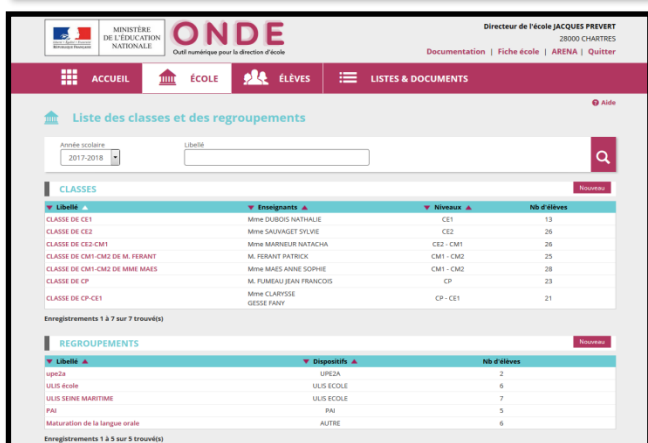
MINISTÈRE DE L'ÉDUCATION NATIONALE

ONDE
Outil numérique pour la direction d'école

Directeur de l'école JACQUES PREVERT
28000 CHARTRES
Documentation | Fiche école | ARENA | Quitter

ACCUEIL
ÉCOLE
ÉLÈVES
LISTES & DOCUMENTS

Aide

Liste des classes et des regroupements

Année scolaire
2017-2018

Libellé

CLASSES

Nouveau

| Libellé | Enseignants | Niveaux | Nb d'élèves |
|---|---|---|---|
| CLASSE DE CE1 | Mme DUBOIS NATHALIE | CE1 | 13 |
| CLASSE DE CE2 | Mme SAUVAGET SYLVIE | CE2 | 26 |
| CLASSE DE CE2-CM1 | Mme MARNEUR NATACHA | CE2 - CM1 | 21 |
| CLASSE DE CM1-CM2 DE M. FERANT | M. FERANT PATRICK | CM1 - CM2 | 25 |
| CLASSE DE CM1-CM2 DE MME MAES | Mme MAES ANNE SOPHIE | CM1 - CM2 | 28 |
| CLASSE DE CP | M. FUMEAU JEAN FRANCOIS | CP | 23 |
| CLASSE DE CP-CE1 | Mme CLARYSSE GESSE FANY | CP - CE1 | 21 |

Enregistrements 1 à 7 sur 7 trouvé(s)

REGROUPEMENTS

Nouveau

| Libellé | Dispositifs | Nb d'élèves |
|---|---|---|
| upe2a | UPE2A | 2 |
| ULIS école | ULIS ECOLE | 6 |
| ULIS SEINE MARITIME | ULIS ECOLE | 7 |
| PAI | PAI | 5 |
| Maturation de la langue orale | AUTRE | 6 |

Enregistrements 1 à 5 sur 5 trouvé(s)